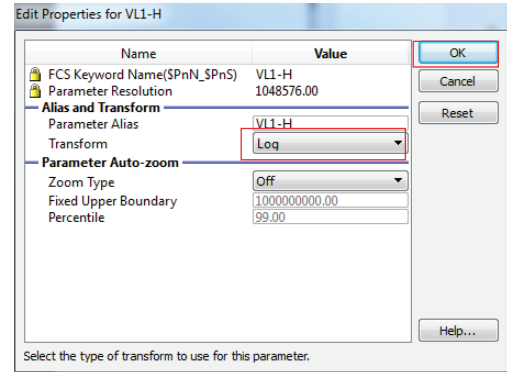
Edit Properties for VL1-H

| Name | Value |
|---|---|
| FCS Keyword Name($PnN_$PnS) | VL1-H |
| Parameter Resolution | 1048576.00 |
| **Alias and Transform** | |
| Parameter Alias | VL1-H |
| Transform | Log |
| **Parameter Auto-zoom** | |
| Zoom Type | Off |
| Fixed Upper Boundary | 1000000000.00 |
| Percentile | 99.00 |

OK
Cancel
Reset
Help...

Select the type of transform to use for this parameter.